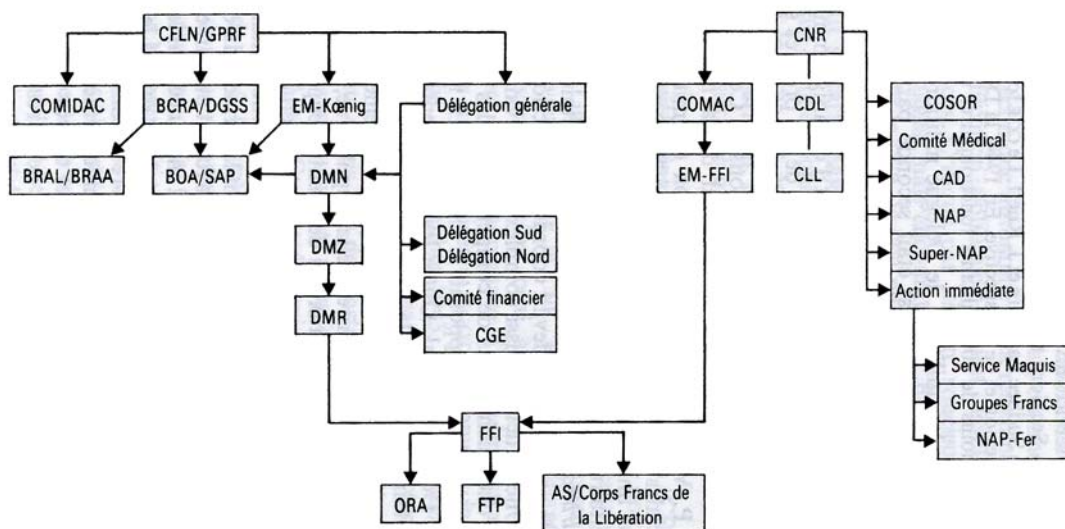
CFLN/GPRF

COMIDAC

BCRA/DGSS

EM-Kœnig

Délégation générale

BRAL/BRAA

BOA/SAP

DMN

DMZ

DMR

Délégation Sud
Délégation Nord

Comité financier

CGE

CNR

COMAC

CDL

CLL

EM-FFI

COSOR

Comité Médical

CAD

NAP

Super-NAP

Action immédiate

Service Maquis

Groupes Francs

NAP-Fer

FFI

ORA

FTP

AS/Corps Francs de la Libération